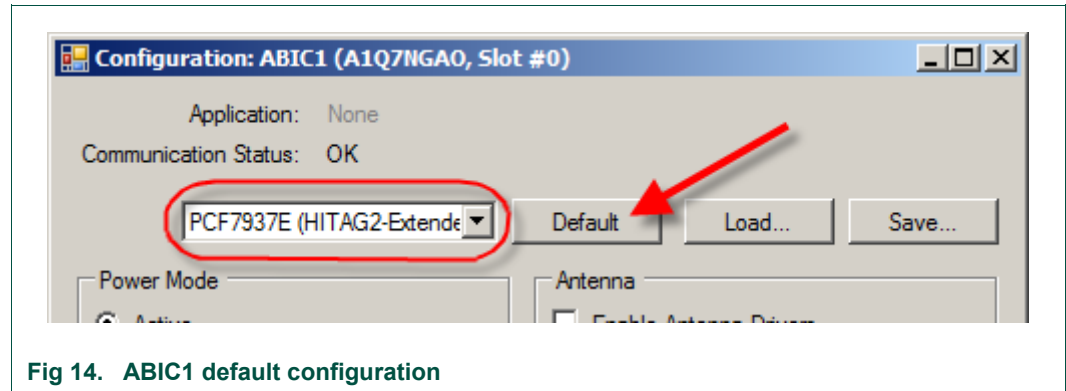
Configuration: ABIC1 (A1Q7NGA0, Slot #0)

Application: None

Communication Status: OK

PCF7937E (HITAG2-Extende

Default

Load...

Save...

Power Mode

Active

Antenna

Enable Antenna Drivers

Fig 14. ABIC1 default configuration